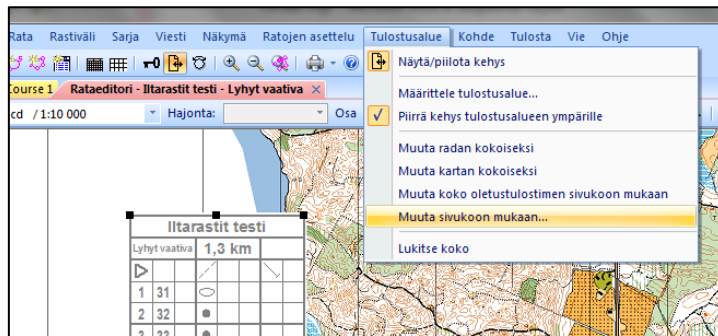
Rata Rastiväli Sarja Viesti Näkymä Ratojen asettelu Tulostusalue Kohde Tulosta Vie Ohje

Course 1 Rataeditori - Iltarastit testi - Lyhyt vaativa

cd /1:10 000 Hajonta: Osa

Näytä/piilota kehys
Määrittele tulostusalue...
Piirrä kehys tulostusalueen ympärille
Muuta radan kokoiseksi
Muuta kartan kokoiseksi
Muuta koko oletustulostimen sivukoon mukaan
Muuta sivukoon mukaan...
Lukitse koko

Iltarastit testi

| Lyhyt vaativa | 1,3 km | | | |
|---|---|---|---|---|
| | | | | |
| 1 | 31 | | | |
| 2 | 32 | | | |
| 3 | 33 | | | |